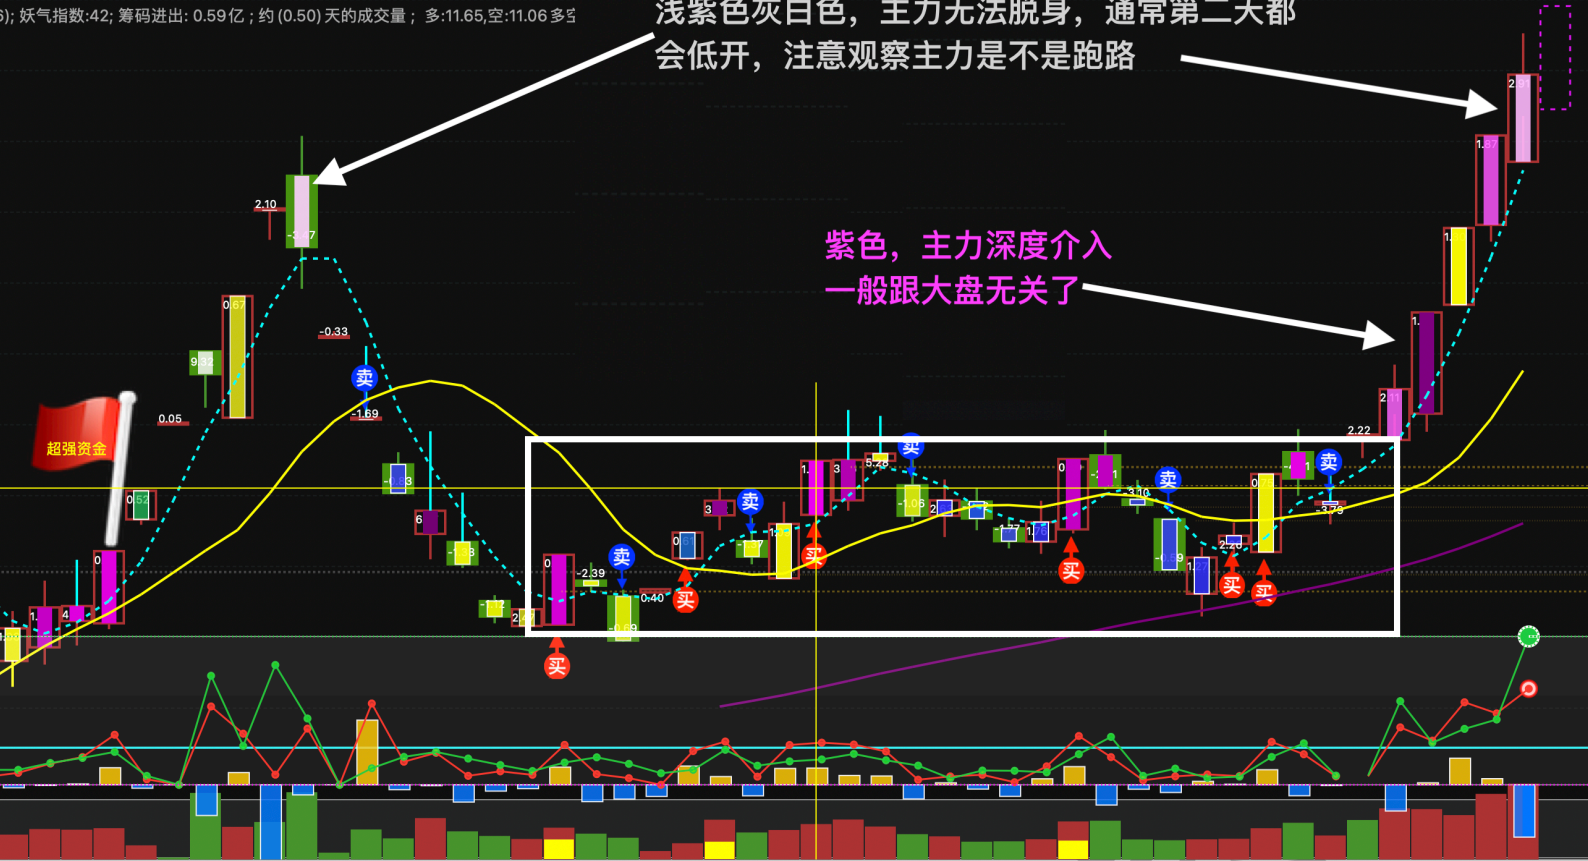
5); 妖气指数:42; 筹码进出: 0.59亿 ; 约 (0.50) 天的成交量 ; 多:11.65,空:11.06 多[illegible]

浅紫色灰白色，主力无法脱身，通常第二天都会低开，注意观察主力是不是跑路

紫色，主力深度介入一般跟大盘无关了

超强资金

2.10
-0.33
-1.69
0.05
卖
卖
卖
卖
卖
卖
买
买
买
买
买
买
买
-2.39
0.40
2.22